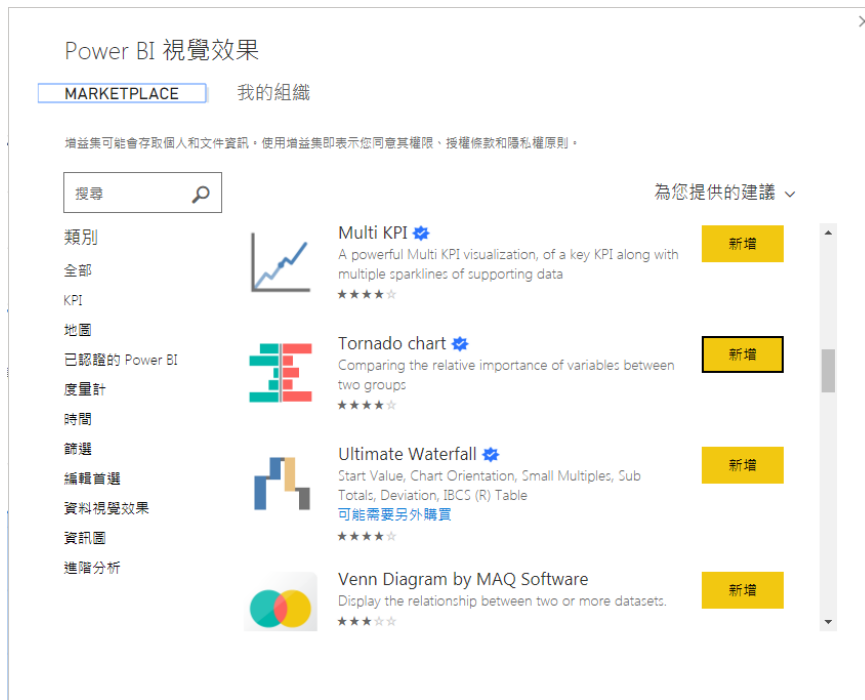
Power BI 視覺效果

MARKETPLACE 我的組織

增益集可能會存取個人和文件資訊，使用增益集即表示您同意其權限、授權條款和隱私權原則。

搜尋

為您提供的建議

類別
全部
KPI
地圖
已認證的 Power BI
度量計
時間
篩選
編輯首選
資料視覺效果
資訊圖
進階分析

Multi KPI
A powerful Multi KPI visualization, of a key KPI along with multiple sparklines of supporting data
新增

Tornado chart
Comparing the relative importance of variables between two groups
新增

Ultimate Waterfall
Start Value, Chart Orientation, Small Multiples, Sub Totals, Deviation, IBCS (R) Table
可能需要另外購買
新增

Venn Diagram by MAQ Software
Display the relationship between two or more datasets.
新增